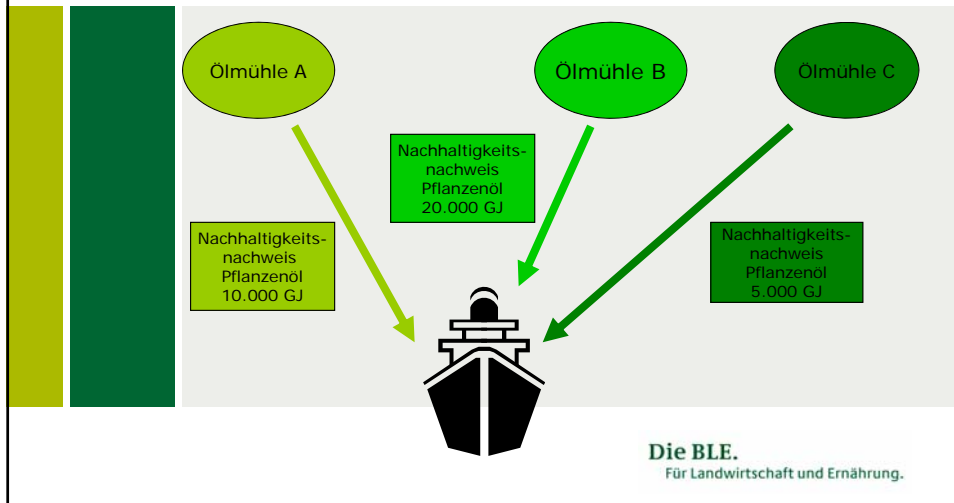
Ölmühle A

Ölmühle B

Ölmühle C

Nachhaltigkeitsnachweis Pflanzenöl 20.000 GJ

Nachhaltigkeitsnachweis Pflanzenöl 10.000 GJ

Nachhaltigkeitsnachweis Pflanzenöl 5.000 GJ

Die BLE.
Für Landwirtschaft und Ernährung.